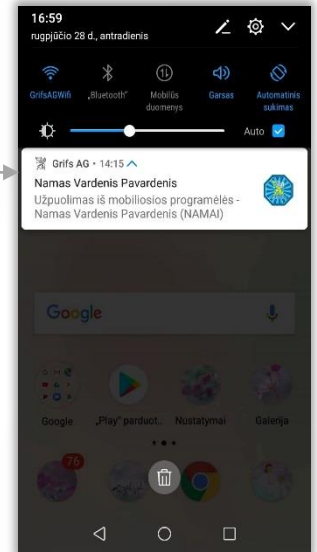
16:59
rugpjūčio 28 d., antradienis

GrifsAGWifi „Bluetooth" Mobilūs duomenys Garsas Automatinis sukimas

Auto

Grifs AG • 14:15
Namas Vardenis Pavardenis
Užpuolimas iš mobiliosios programėlės - Namas Vardenis Pavardenis (NAMAI)

Google

Google „Play" parduot... Nustatymai Galerija

76